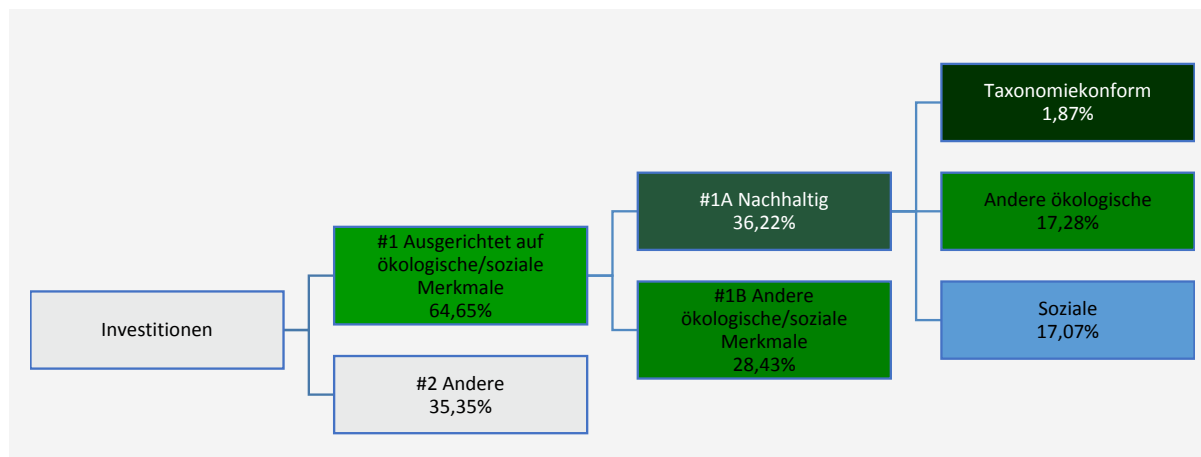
Investitionen

#1 Ausgerichtet auf ökologische/soziale Merkmale
64,65%

#2 Andere
35,35%

#1A Nachhaltig
36,22%

#1B Andere ökologische/soziale Merkmale
28,43%

Taxonomiekonform
1,87%

Andere ökologische
17,28%

Soziale
17,07%